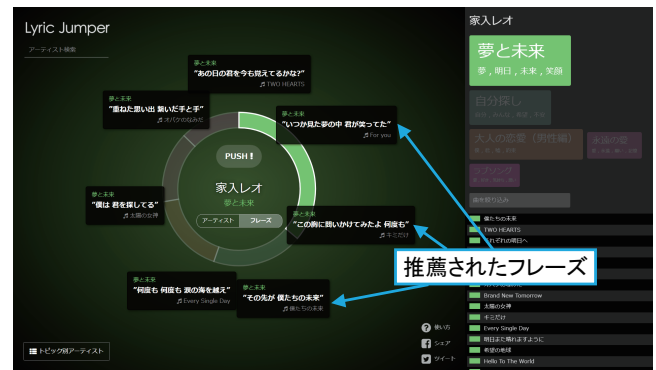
Lyric Jumper

アーティスト検索

夢と未来
"あの日の君を今も見えてるかな?"
♬ TWO HEARTS

夢と未来
"重ねた思い出 繋いだ手と手"
♬ オパケのねみだ

夢と未来
"いつか見た夢の中 君が笑ってた"
♬ For you

PUSH !

家入レオ
夢と未来

アーティスト フレーズ

夢と未来
"僕は 君を探してる"
♬ 太陽の女神

夢と未来
"この胸に話しかけてみたよ 何度も"
♬ キミだけ

夢と未来
"何度も 何度も 涙の海を越え"
♬ Every Single Day

夢と未来
"その先が 僕たちの未来"
♬ 僕たちの未来

推薦されたフレーズ

使い方
シェア
ツイート

トピック別アーティスト

家入レオ

夢と未来
夢，明日，未来，笑顔

自分探し

大人の恋愛（男性編）

永遠の愛

ラブソング

曲を絞り込み

僕たちの未来
TWO HEARTS
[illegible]
Brand New Tomorrow
太陽の女神
キミだけ
Every Single Day
明日また晴れますように
希望の地球
Hello To The World